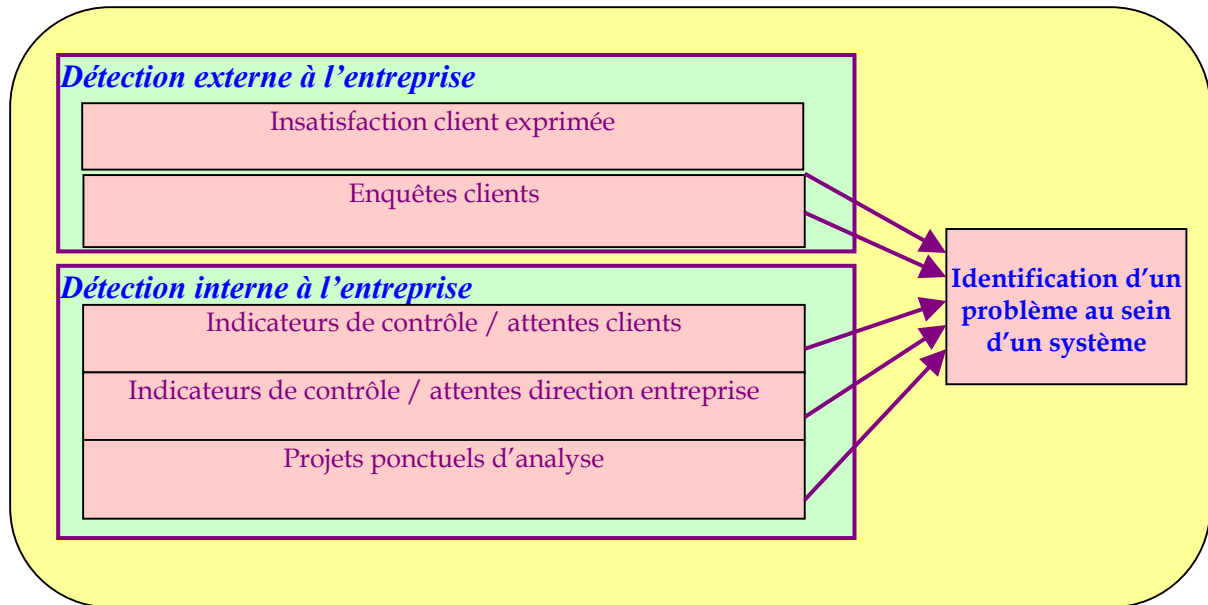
Détection externe à l'entreprise

Insatisfaction client exprimée

Enquêtes clients

Détection interne à l'entreprise

Indicateurs de contrôle / attentes clients

Indicateurs de contrôle / attentes direction entreprise

Projets ponctuels d'analyse

Identification d'un problème au sein d'un système